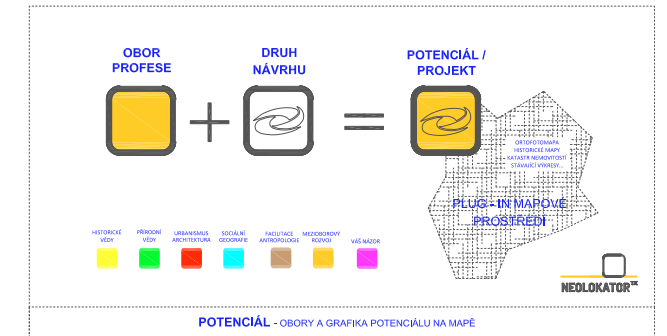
OBOR PROFESE

DRUH NÁVRHU

POTENCIÁL / PROJEKT

ORTOFOTOMAPA
HISTORICKÉ MAPY
KATASTR NEMOVITOSTÍ
STÁVAJÍCÍ VÝKRESY.

PLUG - IN MAPOVÉ PROSTŘEDÍ

HISTORICKÉ VĚDY

PŘÍRODNÍ VĚDY

URBANISMUS ARCHITEKTURA

SOCIÁLNÍ GEOGRAFIE

FACULTACE ANTROPOLOGIE

MEZIOBOROVÝ ROZVOJ

VÁŠ NÁZOR

NEOLOKATOR™

POTENCIÁL - OBORY A GRAFIKA POTENCIÁLU NA MAPĚ